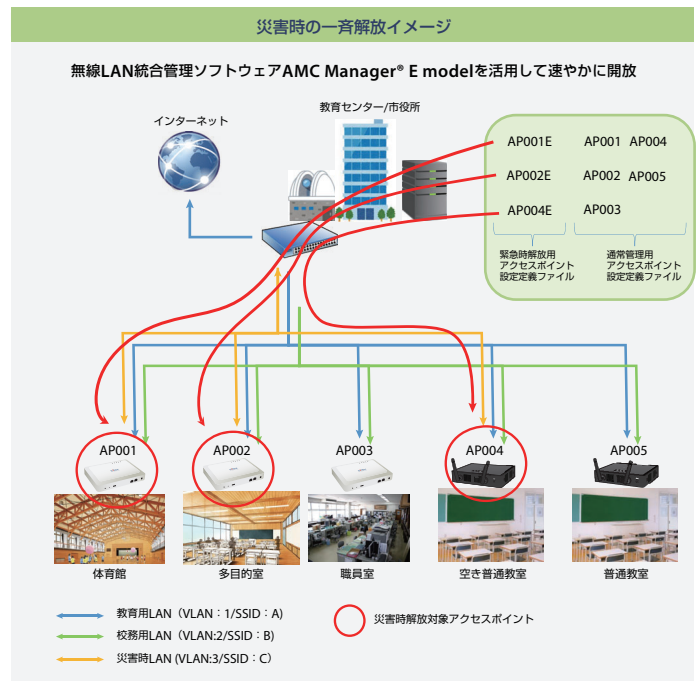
災害時の一斉解放イメージ

無線LAN統合管理ソフトウェアAMC Manager® E modelを活用して速やかに開放

インターネット

教育センター/市役所

AP001E
AP002E
AP004E

AP001 AP004
AP002 AP005
AP003

緊急時解放用
アクセスポイント
設定定義ファイル

通常管理用
アクセスポイント
設定定義ファイル

AP001
AP002
AP003
AP004
AP005

体育館
多目的室
職員室
空き普通教室
普通教室

教育用LAN（VLAN：1/SSID：A）
校務用LAN（VLAN:2/SSID：B）
災害時LAN（VLAN:3/SSID：C）

災害時解放対象アクセスポイント